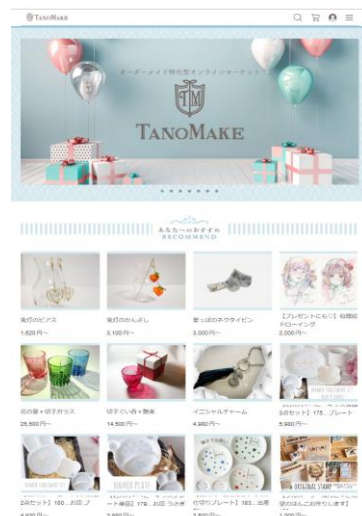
TANOMAKE

オーダーメイド特化型オンラインマーケット

TANOMAKE

あなたへのおすすめ
RECOMMEND

氷のピアス
1,820円～

氷のかんざし
3,100円～

星つぶのネクタイピン
3,000円～

【プレゼントにも♡】似顔絵ドローイング
2,000円～

和の器・切子ガラス
25,500円～

切子ぐい呑・酒器
14,500円～

イニシャルチャーム
4,980円～

3点セット】178…プレート
5,980円～

【2点セット】180…お皿 プ…
4,900円～

…ート飯店】178…お皿 うさぎ
2,980円～

【ご切りプレート】183…出産
3,800円～

…のおはんこお作りします】
1,000円～